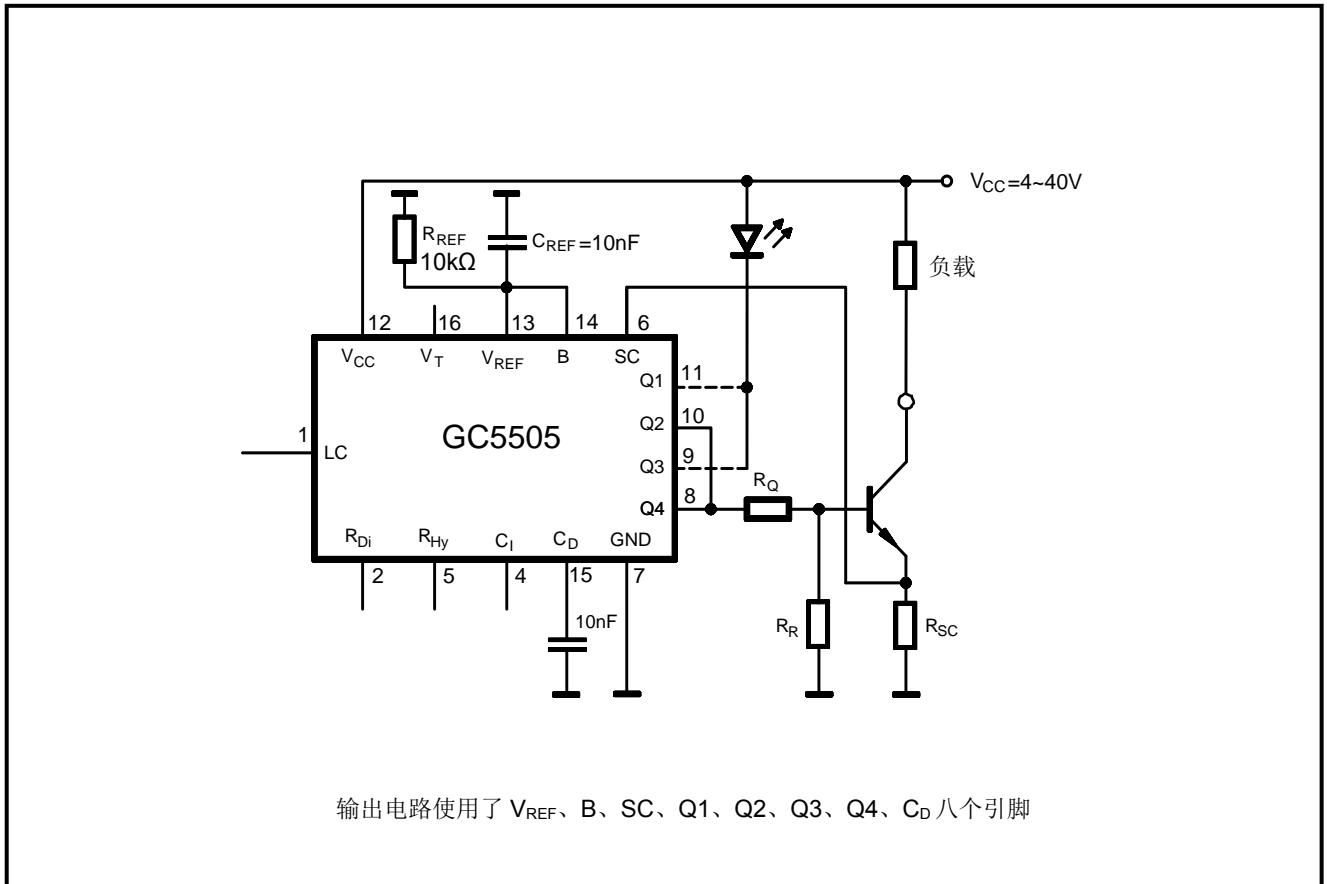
$V_{CC}$=4~40V

$R_{REF}$
10kΩ

$C_{REF}$=10nF

负载

12 16 13 14 6

$V_{CC}$ $V_T$ $V_{REF}$ B SC

Q1 11

Q2 10

GC5505

1 LC

Q3 9

Q4 8

$R_Q$

$R_{Di}$ $R_{Hy}$ $C_I$ $C_D$ GND

2 5 4 15 7

10nF

$R_R$

$R_{SC}$

输出电路使用了 $V_{REF}$、B、SC、Q1、Q2、Q3、Q4、$C_D$ 八个引脚